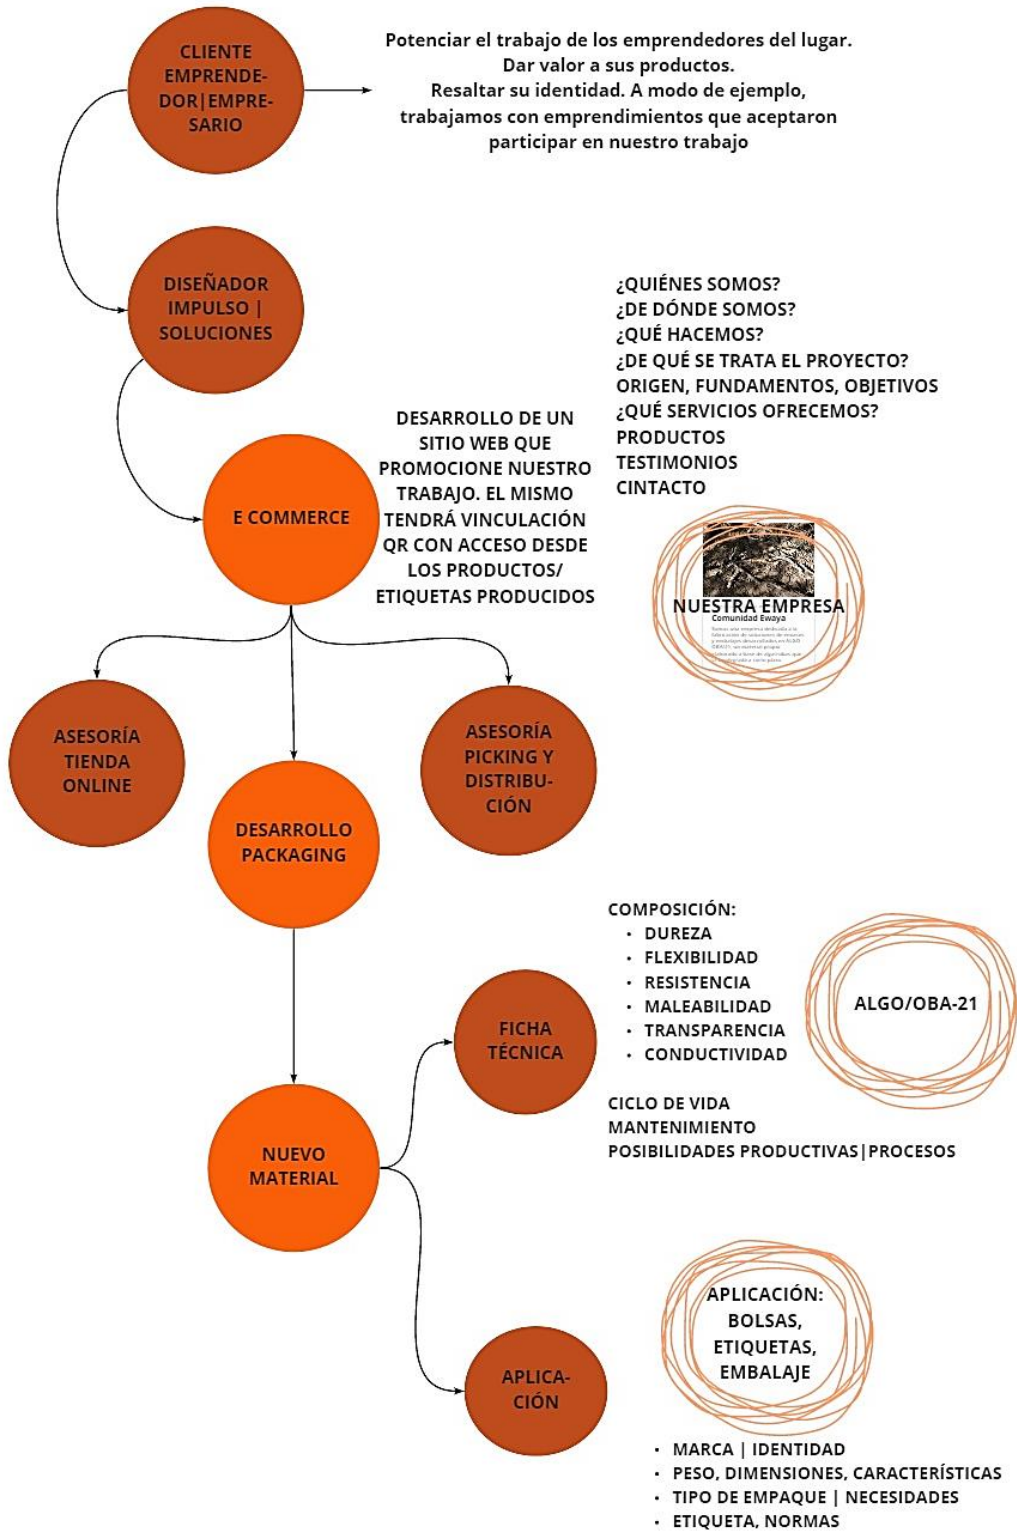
CLIENTE EMPRENDEDOR|EMPRESARIO

Potenciar el trabajo de los emprendedores del lugar.
Dar valor a sus productos.
Resaltar su identidad. A modo de ejemplo, trabajamos con emprendimientos que aceptaron participar en nuestro trabajo

DISEÑADOR IMPULSO | SOLUCIONES

¿QUIÉNES SOMOS?
¿DE DÓNDE SOMOS?
¿QUÉ HACEMOS?
¿DE QUÉ SE TRATA EL PROYECTO?
ORIGEN, FUNDAMENTOS, OBJETIVOS
¿QUÉ SERVICIOS OFRECEMOS?
PRODUCTOS
TESTIMONIOS
CINTACTO

E COMMERCE

DESARROLLO DE UN SITIO WEB QUE PROMOCIONE NUESTRO TRABAJO. EL MISMO TENDRÁ VINCULACIÓN QR CON ACCESO DESDE LOS PRODUCTOS/ ETIQUETAS PRODUCIDOS

NUESTRA EMPRESA
Comunidad Ewaya
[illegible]

ASESORÍA TIENDA ONLINE

DESARROLLO PACKAGING

ASESORÍA PICKING Y DISTRIBUCIÓN

COMPOSICIÓN:
• DUREZA
• FLEXIBILIDAD
• RESISTENCIA
• MALEABILIDAD
• TRANSPARENCIA
• CONDUCTIVIDAD

ALGO/OBA-21

FICHA TÉCNICA

CICLO DE VIDA
MANTENIMIENTO
POSIBILIDADES PRODUCTIVAS|PROCESOS

NUEVO MATERIAL

APLICACIÓN: BOLSAS, ETIQUETAS, EMBALAJE

APLICACIÓN

• MARCA | IDENTIDAD
• PESO, DIMENSIONES, CARACTERÍSTICAS
• TIPO DE EMPAQUE | NECESIDADES
• ETIQUETA, NORMAS